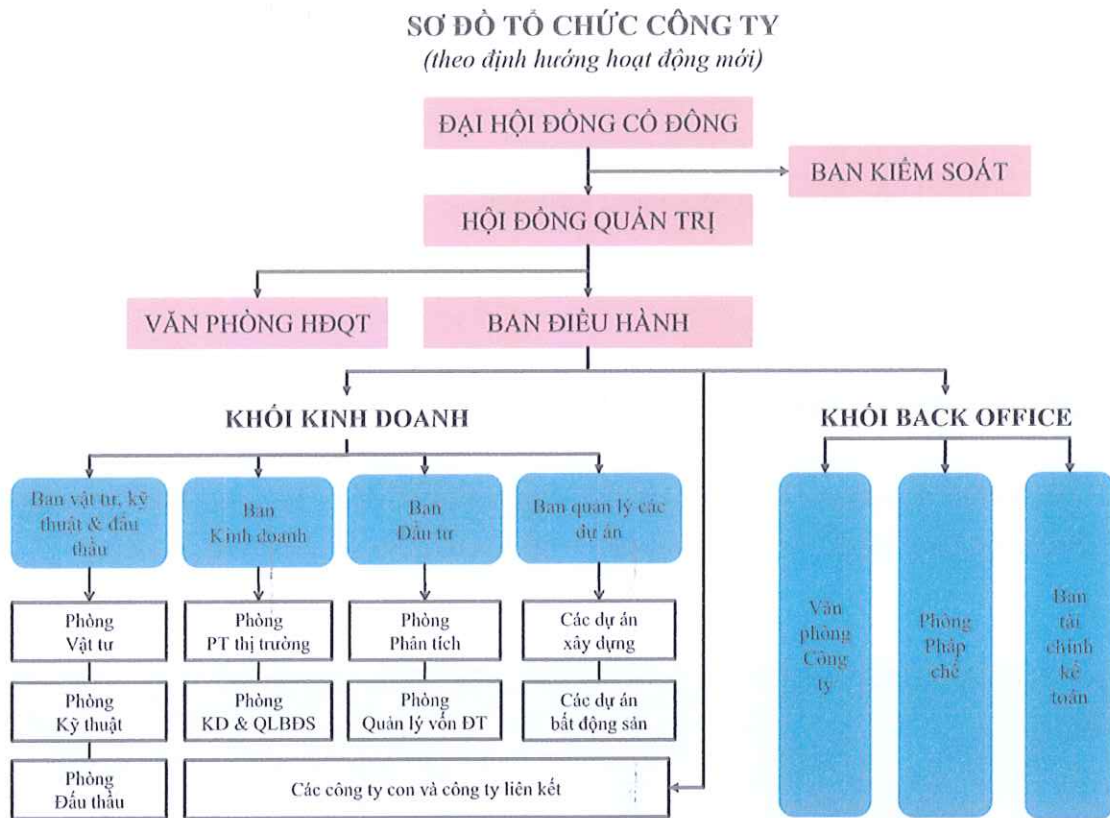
SƠ ĐỒ TỔ CHỨC CÔNG TY

(theo định hướng hoạt động mới)

ĐẠI HỘI ĐỒNG CỔ ĐÔNG

BAN KIỂM SOÁT

HỘI ĐỒNG QUẢN TRỊ

VĂN PHÒNG HĐQT

BAN ĐIỀU HÀNH

KHỐI KINH DOANH

KHỐI BACK OFFICE

Ban vật tư, kỹ thuật & đấu thầu

Ban Kinh doanh

Ban Đầu tư

Ban quản lý các dự án

Phòng Vật tư

Phòng PT thị trường

Phòng Phân tích

Các dự án xây dựng

Phòng Kỹ thuật

Phòng KD & QLBĐS

Phòng Quản lý vốn ĐT

Các dự án bất động sản

Phòng Đấu thầu

Các công ty con và công ty liên kết

Văn phòng Công ty

Phòng Pháp chế

Ban tài chính kế toán